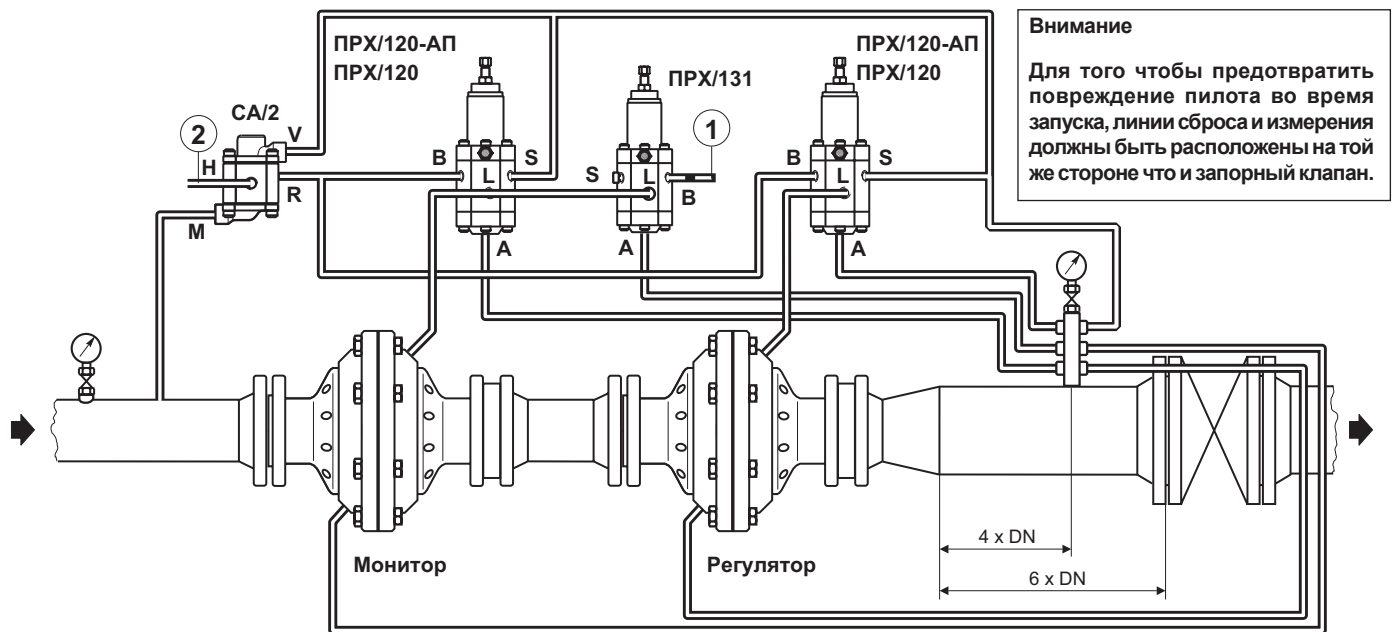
Внимание

Для того чтобы предотвратить повреждение пилота во время запуска, линии сброса и измерения должны быть расположены на той же стороне что и запорный клапан.

ПРХ/120-АП
ПРХ/120

ПРХ/131

ПРХ/120-АП
ПРХ/120

CA/2

2

V

H

R

M

B

S

L

A

S

L

1

B

A

B

L

S

A

Монитор

Регулятор

4 x DN

6 x DN